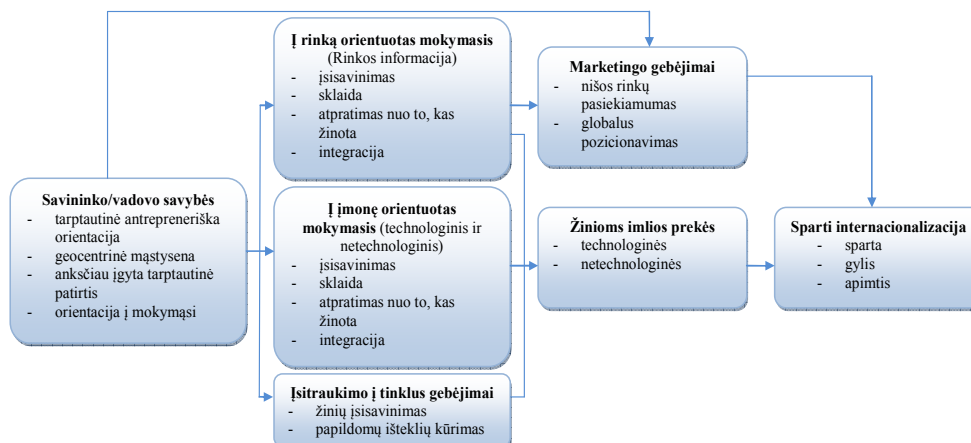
**Savininko/vadovo savybės**
- tarptautinė antrepreneriška orientacija
- geocentrinė mąstysena
- anksčiau įgyta tarptautinė patirtis
- orientacija į mokymąsi

**Į rinką orientuotas mokymasis** (Rinkos informacija)
- įsisavinimas
- sklaida
- atpratimas nuo to, kas žinota
- integracija

**Į įmonę orientuotas mokymasis** (technologinis ir netechnologinis)
- įsisavinimas
- sklaida
- atpratimas nuo to, kas žinota
- integracija

**Įsitraukimo į tinklus gebėjimai**
- žinių įsisavinimas
- papildomų išteklių kūrimas

**Marketingo gebėjimai**
- nišos rinkų pasiekiamumas
- globalus pozicionavimas

**Žinioms imlios prekės**
- technologinės
- netechnologinės

**Sparti internacionalizacija**
- sparta
- gylis
- apimtis